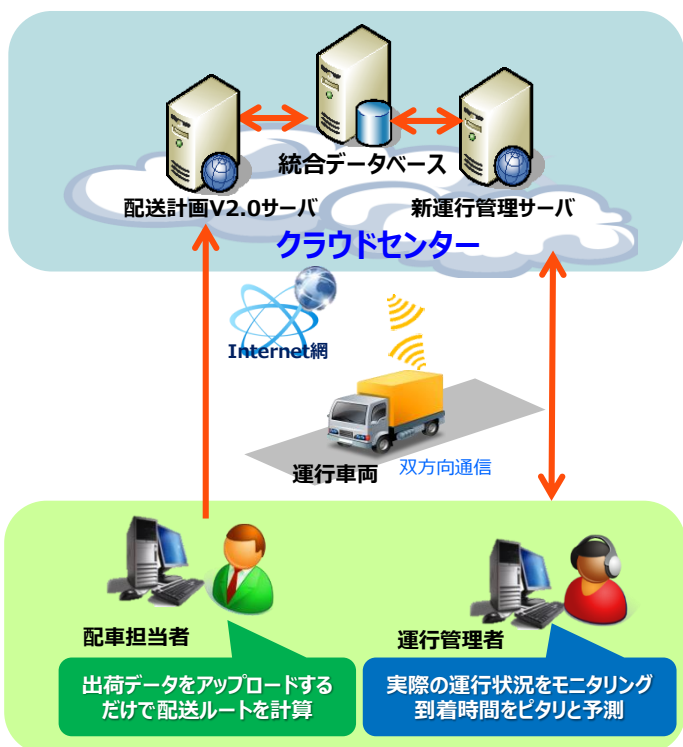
統合データベース

配送計画V2.0サーバ

新運行管理サーバ

クラウドセンター

Internet網

運行車両

双方向通信

配車担当者

運行管理者

出荷データをアップロードするだけで配送ルートを計算

実際の運行状況をモニタリング到着時間をピタリと予測